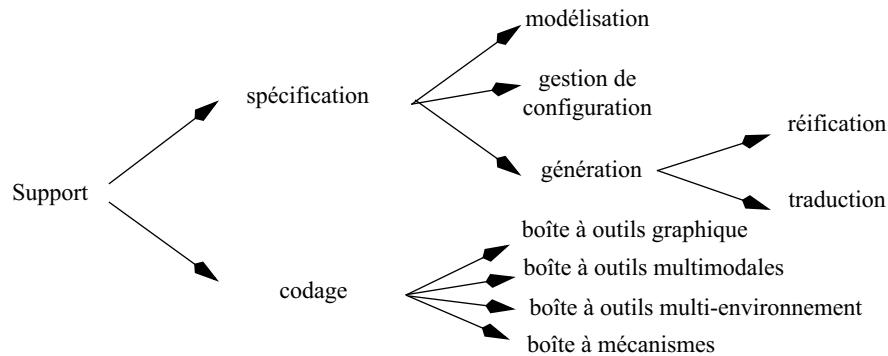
modélisation

spécification

gestion de configuration

réification

génération

Support

traduction

boîte à outils graphique

boîte à outils multimodales

codage

boîte à outils multi-environnement

boîte à mécanismes